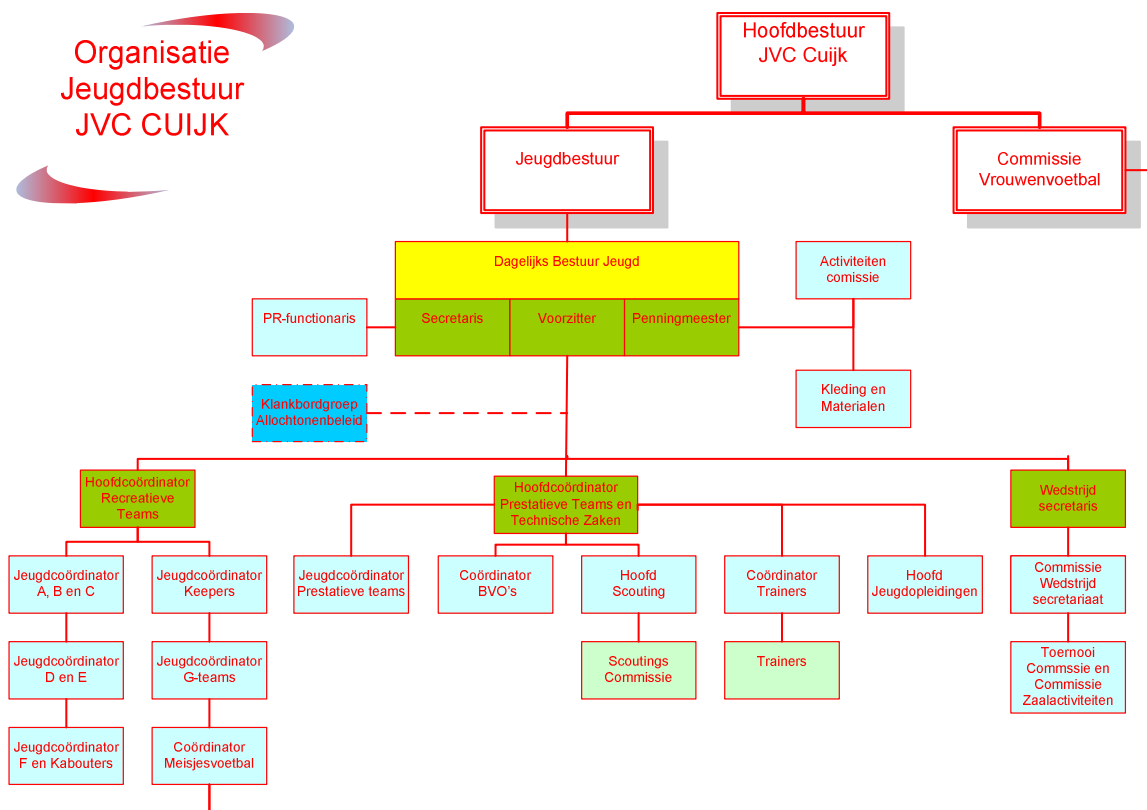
Organisatie Jeugdbestuur JVC CUIJK

Hoofdbestuur JVC Cuijk

Jeugdbestuur

Commissie Vrouwenvoetbal

Dagelijks Bestuur Jeugd

Secretaris

Voorzitter

Penningmeester

PR-functionaris

Activiteiten comissie

Kleding en Materialen

Klankbordgroep Allochtonenbeleid

Hoofdcoördinator Recreatieve Teams

Hoofdcoördinator Prestatieve Teams en Technische Zaken

Wedstrijd secretaris

Jeugdcoördinator A, B en C

Jeugdcoördinator Keepers

Jeugdcoördinator Prestatieve teams

Coördinator BVO's

Hoofd Scouting

Coördinator Trainers

Hoofd Jeugdopleidingen

Commissie Wedstrijd secretariaat

Jeugdcoördinator D en E

Jeugdcoördinator G-teams

Scoutings Commissie

Trainers

Toernooi Commssie en Commissie Zaalactiviteiten

Jeugdcoördinator F en Kabouters

Coördinator Meisjesvoetbal